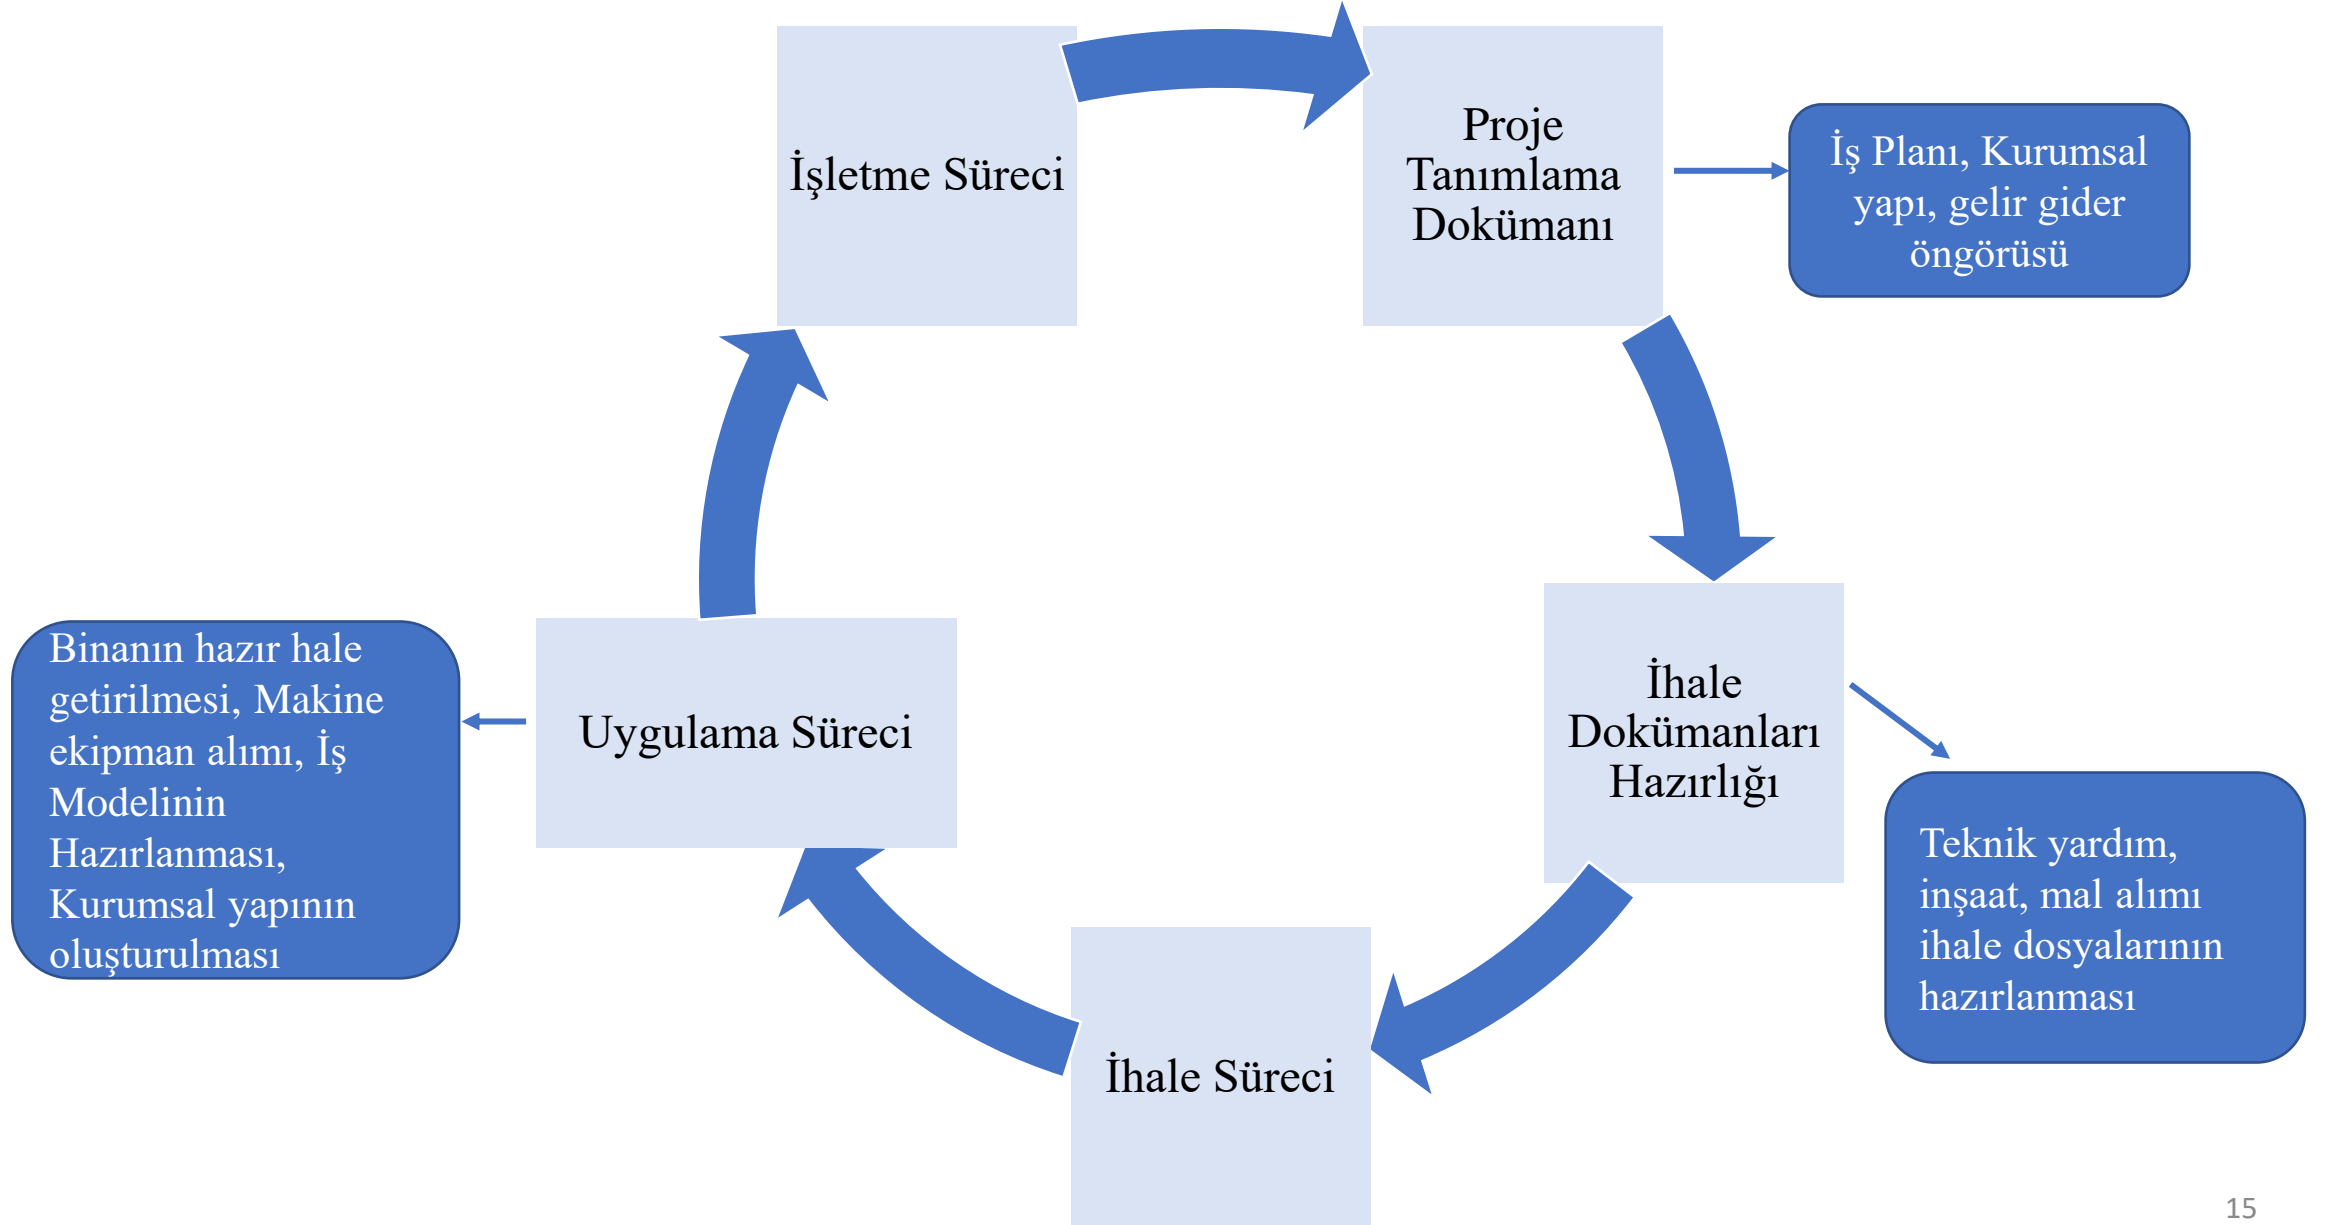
İşletme Süreci

Proje Tanımlama Dokümanı

İş Planı, Kurumsal yapı, gelir gider öngörüsü

İhale Dokümanları Hazırlığı

Teknik yardım, inşaat, mal alımı ihale dosyalarının hazırlanması

İhale Süreci

Uygulama Süreci

Binanın hazır hale getirilmesi, Makine ekipman alımı, İş Modelinin Hazırlanması, Kurumsal yapının oluşturulması

15